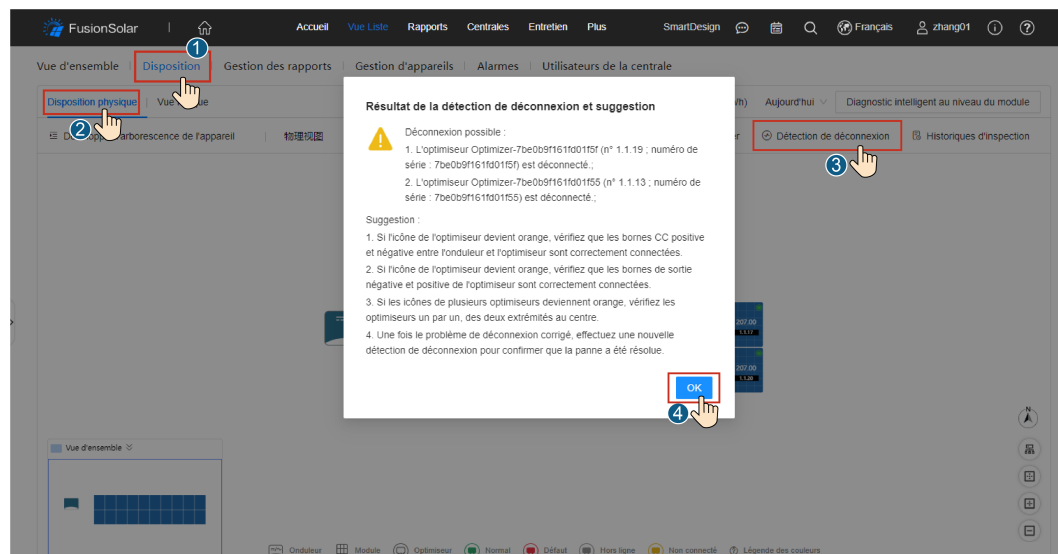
FusionSolar | Accueil Vue Liste Rapports Centrales Entretien Plus SmartDesign Français zhang01

Vue d'ensemble | Disposition | Gestion des rapports | Gestion d'appareils | Alarmes | Utilisateurs de la centrale

Disposition physique | Vue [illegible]

(h) Aujourd'hui Diagnostic intelligent au niveau du module

D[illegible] arborescence de l'appareil 物理视图 Détection de déconnexion Historiques d'inspection

Résultat de la détection de déconnexion et suggestion

Déconnexion possible :
1. L'optimiseur Optimizer-7be0b9f161fd01f5f (n° 1.1.19 ; numéro de série : 7be0b9f161fd01f5f) est déconnecté.;
2. L'optimiseur Optimizer-7be0b9f161fd01f55 (n° 1.1.13 ; numéro de série : 7be0b9f161fd01f55) est déconnecté.;

Suggestion :
1. Si l'icône de l'optimiseur devient orange, vérifiez que les bornes CC positive et négative entre l'onduleur et l'optimiseur sont correctement connectées.
2. Si l'icône de l'optimiseur devient orange, vérifiez que les bornes de sortie négative et positive de l'optimiseur sont correctement connectées.
3. Si les icônes de plusieurs optimiseurs deviennent orange, vérifiez les optimiseurs un par un, des deux extrémités au centre.
4. Une fois le problème de déconnexion corrigé, effectuez une nouvelle détection de déconnexion pour confirmer que la panne a été résolue.

OK

1 2 3 4

207.00 1.1.17 207.00 1.1.20

N

Vue d'ensemble

Onduleur Module Optimiseur Normal Défaut Hors ligne Non connecté Légende des couleurs